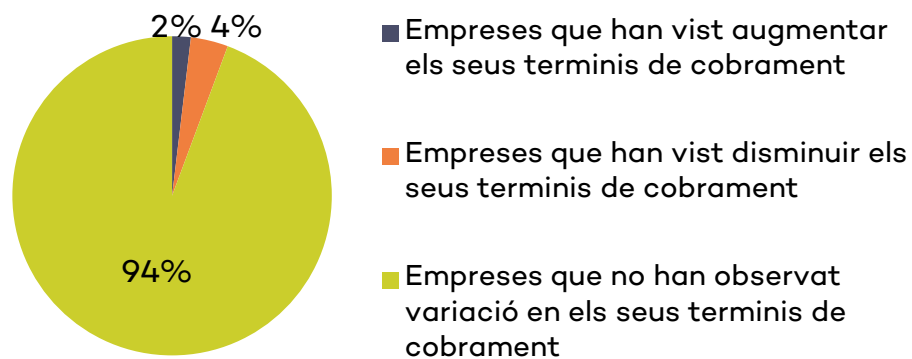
2% 4%

94%

Empreses que han vist augmentar els seus terminis de cobrament

Empreses que han vist disminuir els seus terminis de cobrament

Empreses que no han observat variació en els seus terminis de cobrament